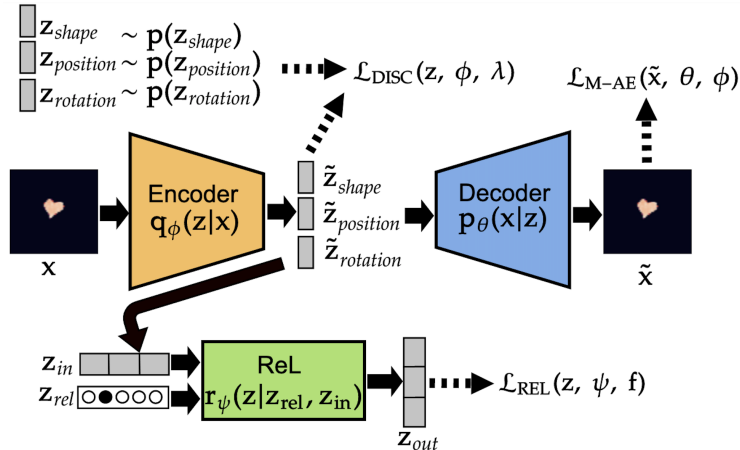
$\mathbf{z}_{shape} \sim \mathbf{p}(\mathbf{z}_{shape})$
$\mathbf{z}_{position} \sim \mathbf{p}(\mathbf{z}_{position})$
$\mathbf{z}_{rotation} \sim \mathbf{p}(\mathbf{z}_{rotation})$

$\mathcal{L}_{\mathrm{DISC}}(\mathbf{z}, \phi, \lambda)$

$\mathcal{L}_{\mathrm{M-AE}}(\tilde{\mathbf{x}}, \theta, \phi)$

Encoder
$\mathbf{q}_{\phi}(\mathbf{z}|\mathbf{x})$

$\tilde{\mathbf{z}}_{shape}$
$\tilde{\mathbf{z}}_{position}$
$\tilde{\mathbf{z}}_{rotation}$

Decoder
$\mathbf{p}_{\theta}(\mathbf{x}|\mathbf{z})$

$\mathbf{x}$

$\tilde{\mathbf{x}}$

$\mathbf{z}_{in}$
$\mathbf{z}_{rel}$

ReL
$\mathbf{r}_{\psi}(\mathbf{z}|\mathbf{z}_{\mathrm{rel}}, \mathbf{z}_{\mathrm{in}})$

$\mathbf{z}_{out}$

$\mathcal{L}_{\mathrm{REL}}(\mathbf{z}, \psi, \mathbf{f})$